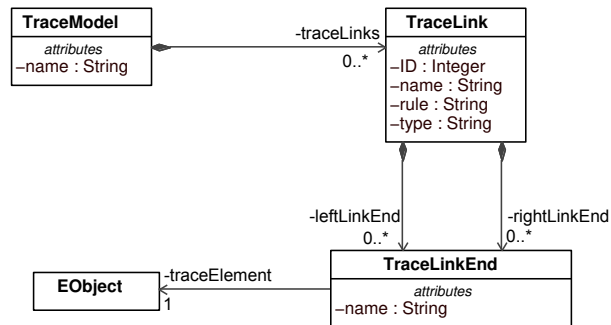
TraceModel
attributes
–name : String

-traceLinks
0..*

TraceLink
attributes
–ID : Integer
–name : String
–rule : String
–type : String

-leftLinkEnd
0..*

-rightLinkEnd
0..*

EObject

-traceElement
1

TraceLinkEnd
attributes
–name : String